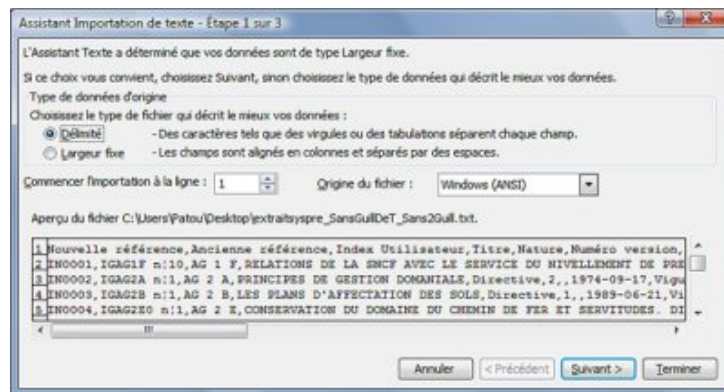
Assistant Importation de texte - Étape 1 sur 3

L'Assistant Texte a déterminé que vos données sont de type Largeur fixe.

Si ce choix vous convient, choisissez Suivant, sinon choisissez le type de données qui décrit le mieux vos données.

Type de données d'origine

Choisissez le type de fichier qui décrit le mieux vos données :

Délimité - Des caractères tels que des virgules ou des tabulations séparent chaque champ.

Largeur fixe - Les champs sont alignés en colonnes et séparés par des espaces.

Commencer l'importation à la ligne : 1 Origine du fichier : Windows (ANSI)

Aperçu du fichier C:\Users\Patou\Desktop\extraitsyspre_SansGuilDeT_Sans2Guil.txt.

1 Nouvelle référence,Ancienne référence,Index Utilisateur,Titre,Nature,Numéro version,
2 IN0001,IGAG1F n:10,AG 1 F,RELATIONS DE LA SNCF AVEC LE SERVICE DU NIVELLEMENT DE PRE
3 IN0002,IGAG2A n:1,AG 2 A,PRINCIPES DE GESTION DOMANIALE,Directive,2,,1974-09-17,Vigu
4 IN0003,IGAG2B n:1,AG 2 B,LES PLANS D'AFFECTATION DES SOLS,Directive,1,,1989-06-21,Vi
5 IN0004,IGAG2E0 n:1,AG 2 E,CONSERVATION DU DOMAINE DU CHEMIN DE FER ET SERVITUDES. DI

Annuler < Précédent Suivant > Terminer